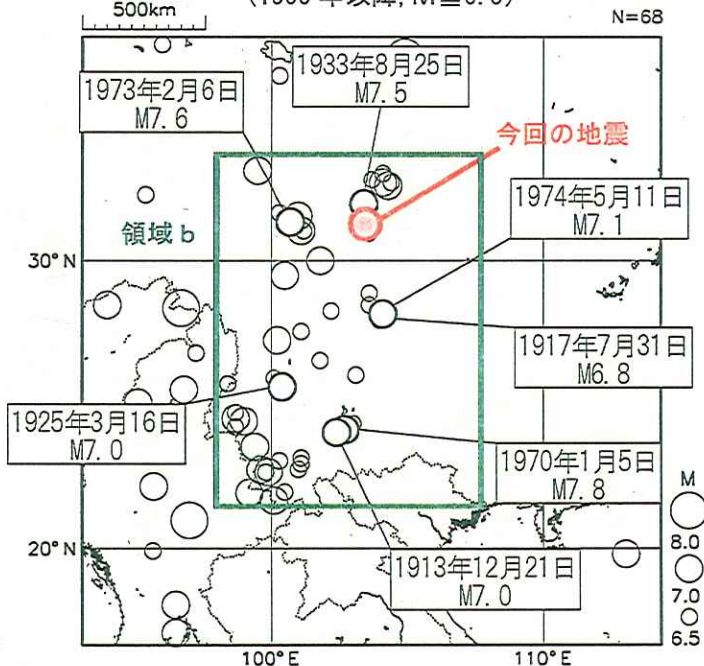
500km

(1900 年以降, M≧6.5)

N=68

1933年8月25日
M7.5

1973年2月6日
M7.6

今回の地震

1974年5月11日
M7.1

領域 b

30° N

1917年7月31日
M6.8

1925年3月16日
M7.0

1970年1月5日
M7.8

M

8.0

7.0

6.5

20° N

1913年12月21日
M7.0

100° E

110° E